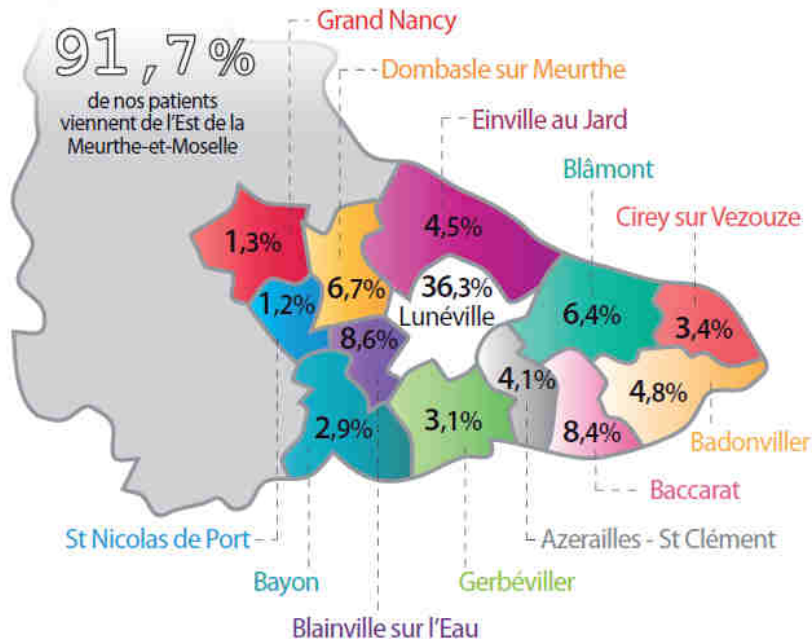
91,7%
de nos patients viennent de l'Est de la Meurthe-et-Moselle

Grand Nancy
Dombasle sur Meurthe
Einville au Jard
Blâmont
Cirey sur Vezouze

1,3%
6,7%
4,5%
36,3%
Lunéville
1,2%
8,6%
6,4%
3,4%
4,1%
4,8%
2,9%
3,1%
8,4%

Badonviller
Baccarat
Azerailles - St Clément
St Nicolas de Port
Bayon
Gerbéviller
Blainville sur l'Eau